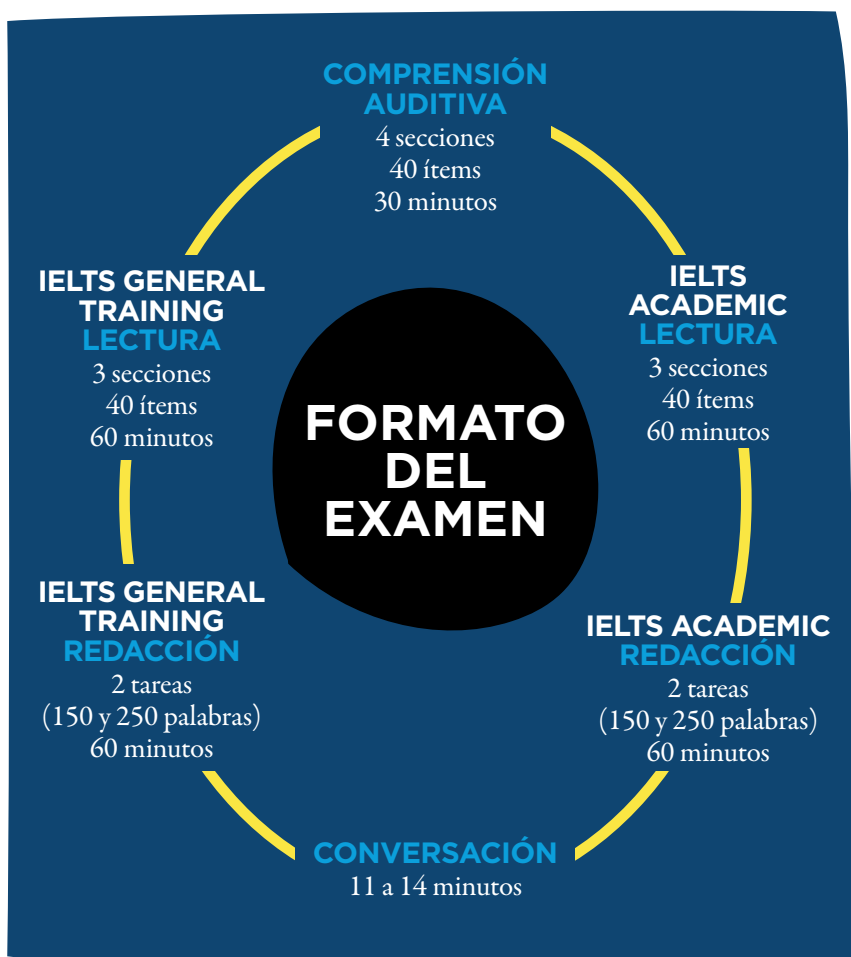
COMPRENSIÓN AUDITIVA
4 secciones
40 ítems
30 minutos

IELTS ACADEMIC
LECTURA
3 secciones
40 ítems
60 minutos

IELTS ACADEMIC
REDACCIÓN
2 tareas
(150 y 250 palabras)
60 minutos

CONVERSACIÓN
11 a 14 minutos

IELTS GENERAL TRAINING
REDACCIÓN
2 tareas
(150 y 250 palabras)
60 minutos

IELTS GENERAL TRAINING
LECTURA
3 secciones
40 ítems
60 minutos

FORMATO DEL EXAMEN